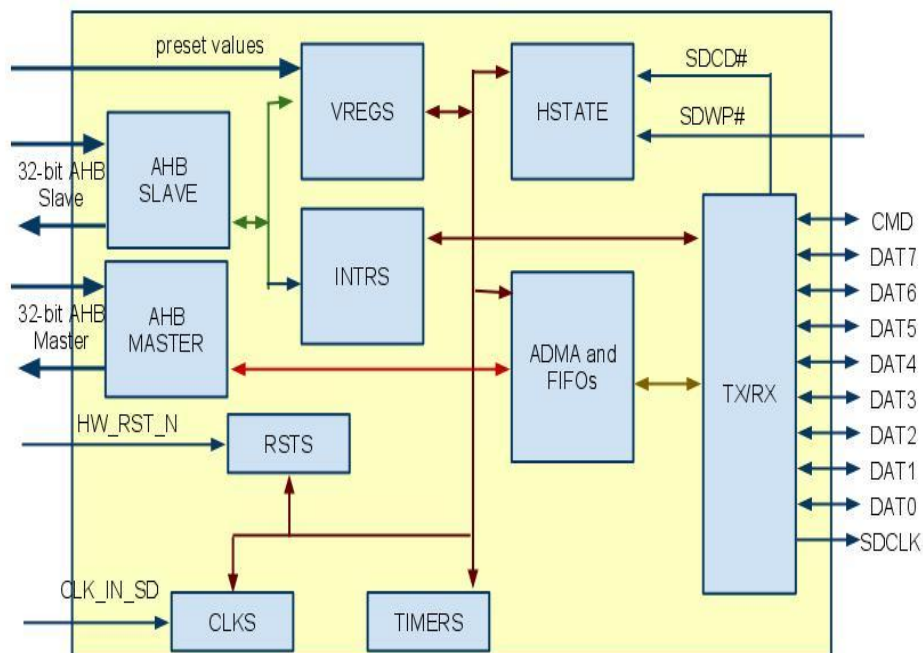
preset values

VREGS

HSTATE

SDCD#

SDWP#

32-bit AHB Slave

AHB SLAVE

INTRS

32-bit AHB Master

AHB MASTER

ADMA and FIFOs

TX/RX

CMD

DAT7

DAT6

DAT5

DAT4

DAT3

DAT2

DAT1

DAT0

SDCLK

HW_RST_N

RSTS

CLK_IN_SD

CLKS

TIMERS